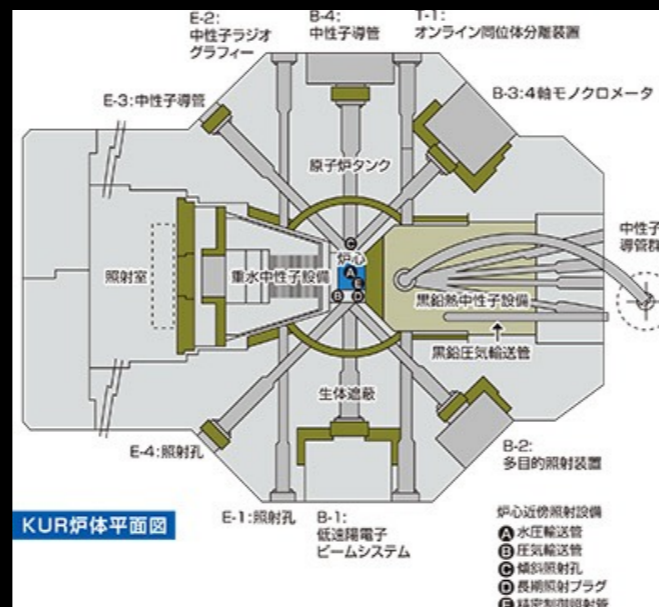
E-2:
中性子ラジオ
グラフィー

B-4:
中性子導管

T-1:
オンライン同位体分離装置

E-3:中性子導管

B-3:4軸モノクロメータ

原子炉タンク

炉心

中性子
導管群

照射室

重水中性子設備

黒鉛熱中性子設備

黒鉛圧気輸送管

生体遮蔽

E-4:照射孔

B-2:
多目的照射装置

KUR炉体平面図

E-1:照射孔

B-1:
低速陽電子
ビームシステム

炉心近傍照射設備
A 水圧輸送管
B 圧気輸送管
C 傾斜照射孔
D 長期照射プラグ
E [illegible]